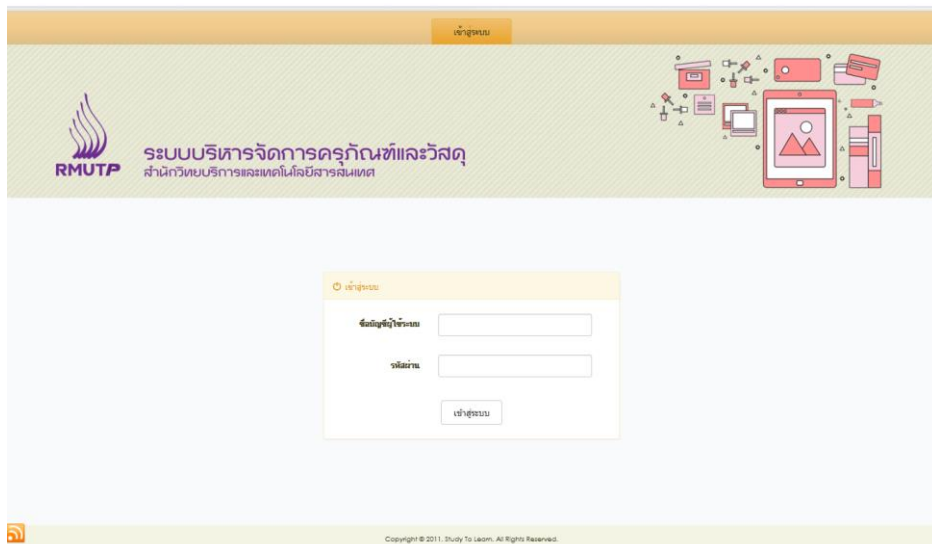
เข้าสู่ระบบ

RMUTP

ระบบบริหารจัดการครุภัณฑ์และวัสดุ
สำนักวิทยบริการและเทคโนโลยีสารสนเทศ

เข้าสู่ระบบ

ชื่อบัญชีผู้ใช้ระบบ

รหัสผ่าน

เข้าสู่ระบบ

Copyright © 2011. Study To Learn. All Rights Reserved.